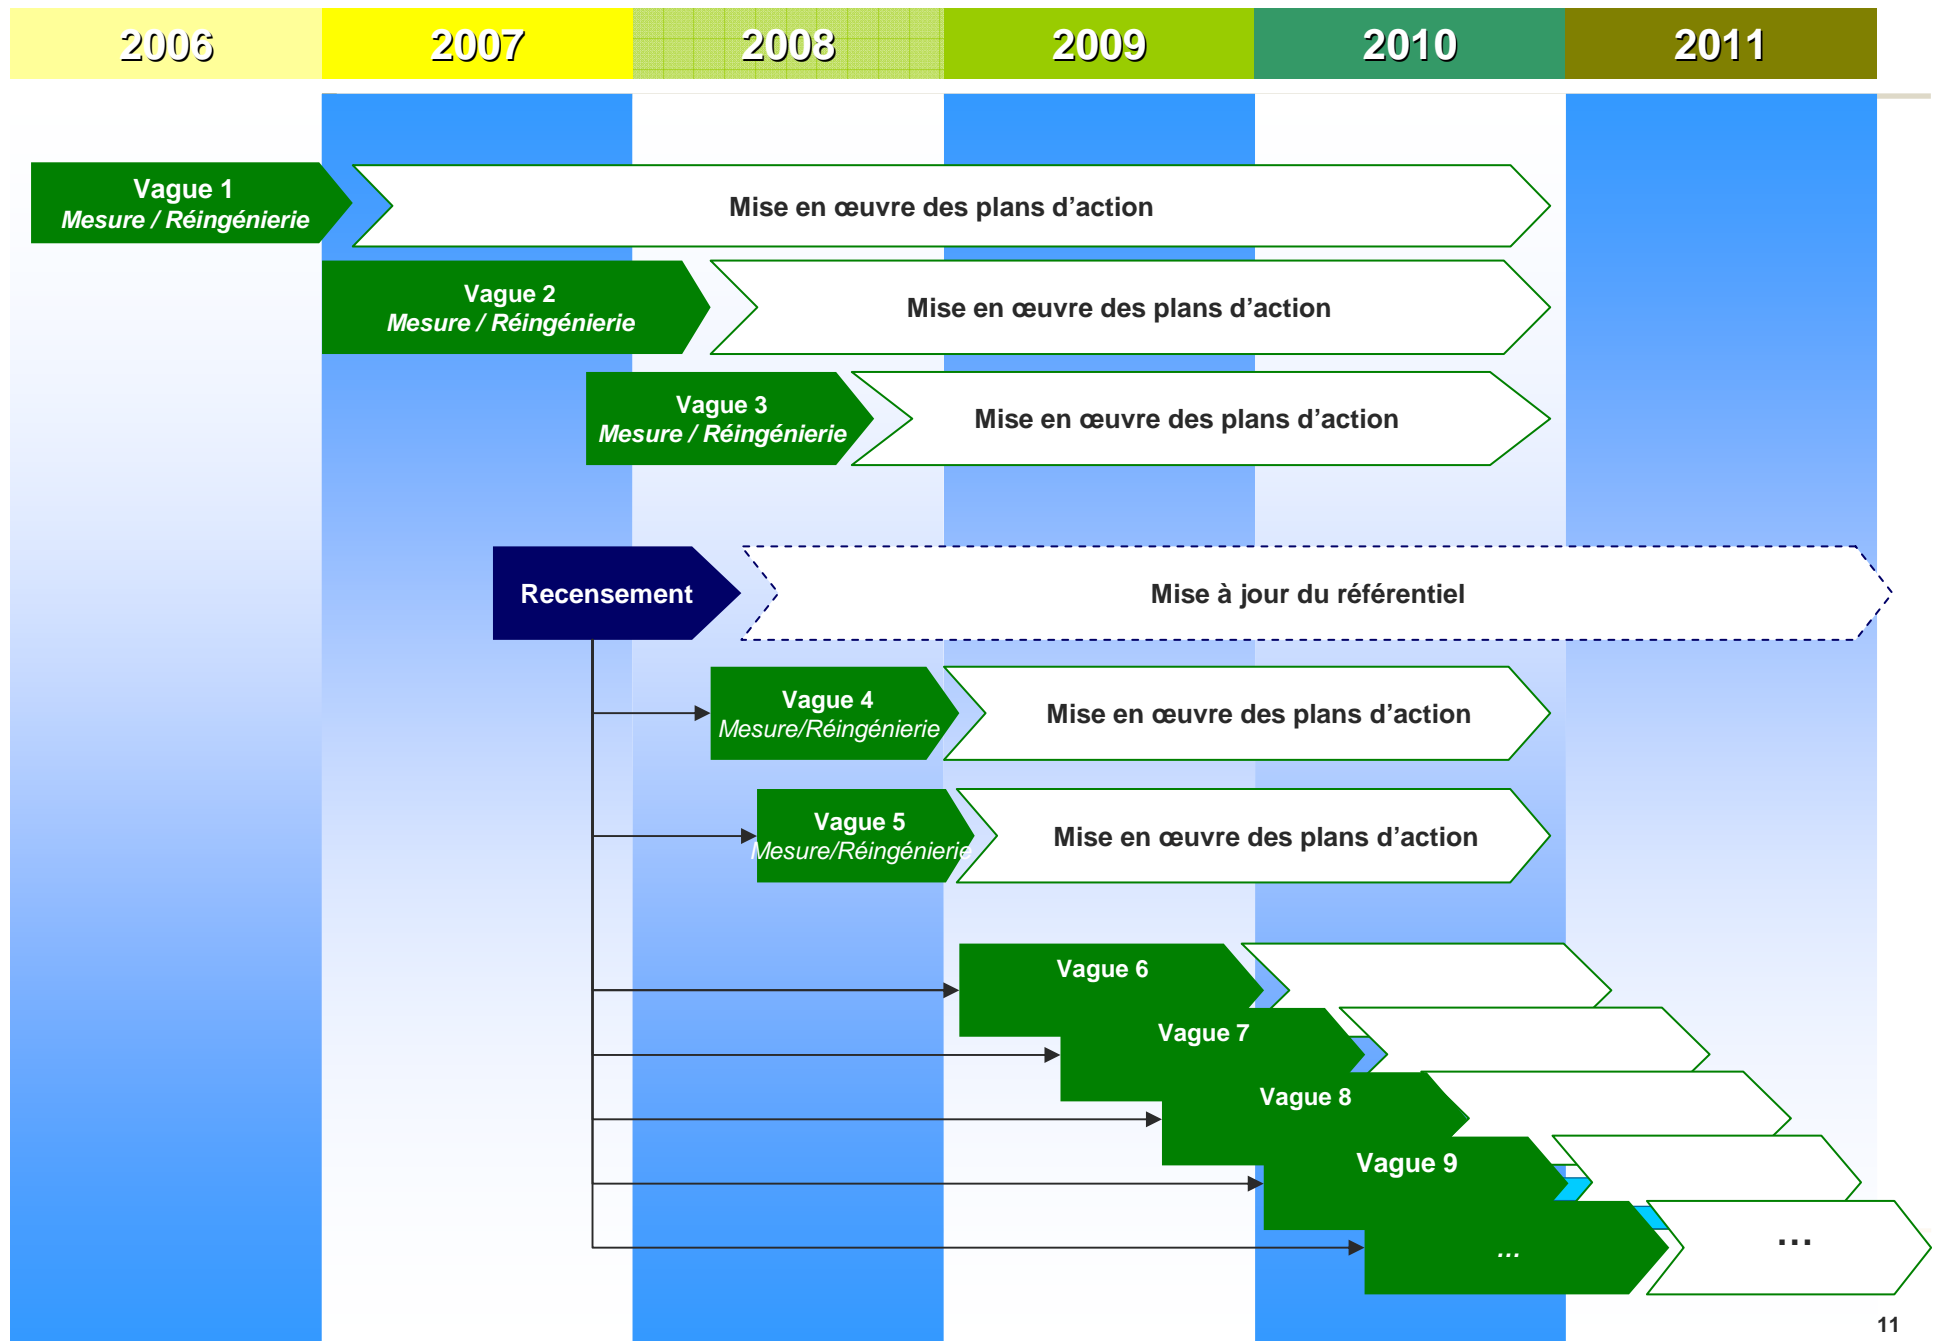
| 2006 | 2007 | 2008 | 2009 | 2010 | 2011 |
|---|---|---|---|---|---|

Vague 1
Mesure / Réingénierie

Mise en œuvre des plans d'action

Vague 2
Mesure / Réingénierie

Mise en œuvre des plans d'action

Vague 3
Mesure / Réingénierie

Mise en œuvre des plans d'action

Recensement

Mise à jour du référentiel

Vague 4
Mesure/Réingénierie

Mise en œuvre des plans d'action

Vague 5
Mesure/Réingénierie

Mise en œuvre des plans d'action

Vague 6

Vague 7

Vague 8

Vague 9

...

...

11